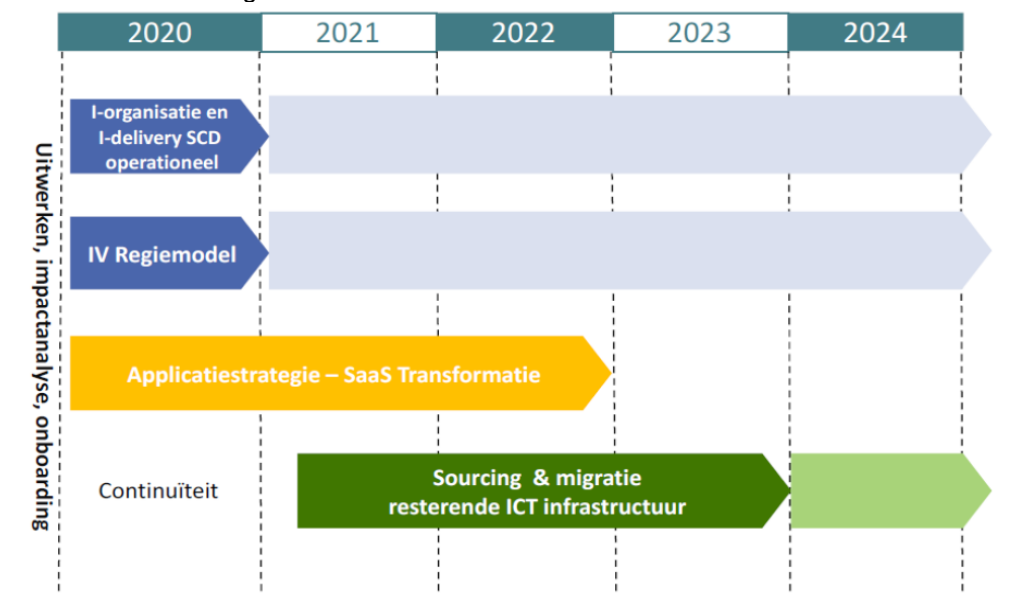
| 2020 | 2021 | 2022 | 2023 | 2024 |
|---|---|---|---|---|

Uitwerken, impactanalyse, onboarding

I-organisatie en I-delivery SCD operationeel

IV Regiemodel

Applicatiestrategie – SaaS Transformatie

Continuïteit

Sourcing & migratie resterende ICT infrastructuur